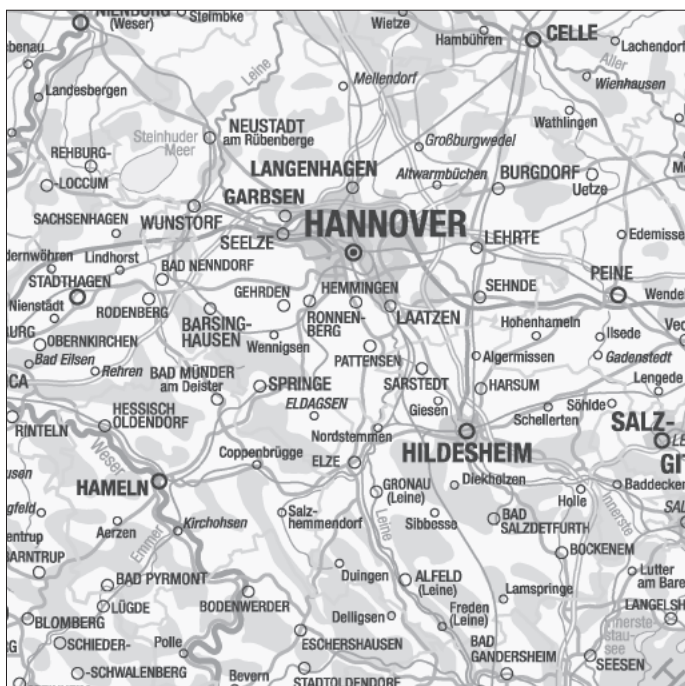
NIENBURG (Weser)
Steimbke
Wietze
Hambühren
CELLE
Lachendorf
benau
Leine
Mellendorf
Aller
Wienhausen
Landesbergen
Steinhuder Meer
NEUSTADT am Rübenberge
Wathlingen
REHBURG-
LOCCUM
Großburgwedel
LANGENHAGEN
Altwarmbüchen
BURGDORF
Uetze
GARBSEN
SACHSENHAGEN
WUNSTORF
HANNOVER
SEELZE
LEHRTE
Edemissen
rnwöhren
Lindhorst
STADTHAGEN
BAD NENNDORF
PEINE
Wende
Nienstädt
RODENBERG
GEHRDEN
HEMMINGEN
SEHNDE
URG
OBERNKIRCHEN
BARSINGHAUSEN
RONNENBERG
LAATZEN
Hohenhameln
Ilsede
Bad Eilsen
Wennigsen
PATTENSEN
Algermissen
Gadenstedt
CA
Rehren
BAD MÜNDER am Deister
SPRINGE
SARSTEDT
HARSUM
Lengede
HESSISCH OLDENDORF
ELDAGSEN
Giesen
Söhlde
RINTELN
Schellerten
SALZ-
Weser
Nordstemmen
Coppenbrügge
ELZE
HILDESHEIM
GI
usen
HAMELN
GRONAU (Leine)
Diekholzen
Baddecker
Holle
Salzhemmendorf
gfeld
Kirchohsen
Leine
Sibbesse
BAD SALZDETFURTH
Innerste
ntrup
Aerzen
Emmer
ARNTRUP
BOCKENEM
BAD PYRMONT
Duingen
ALFELD (Leine)
Lutter am Bare
Lamspringe
LÜGDE
BODENWERDER
LANGELSH
BLOMBERG
Delligsen
Freden (Leine)
SCHIEDER-
Polle
ESCHERSHAUSEN
BAD GANDERSHEIM
SCHWALENBERG
Bevern
STADTOLDENDORF
SEESEN